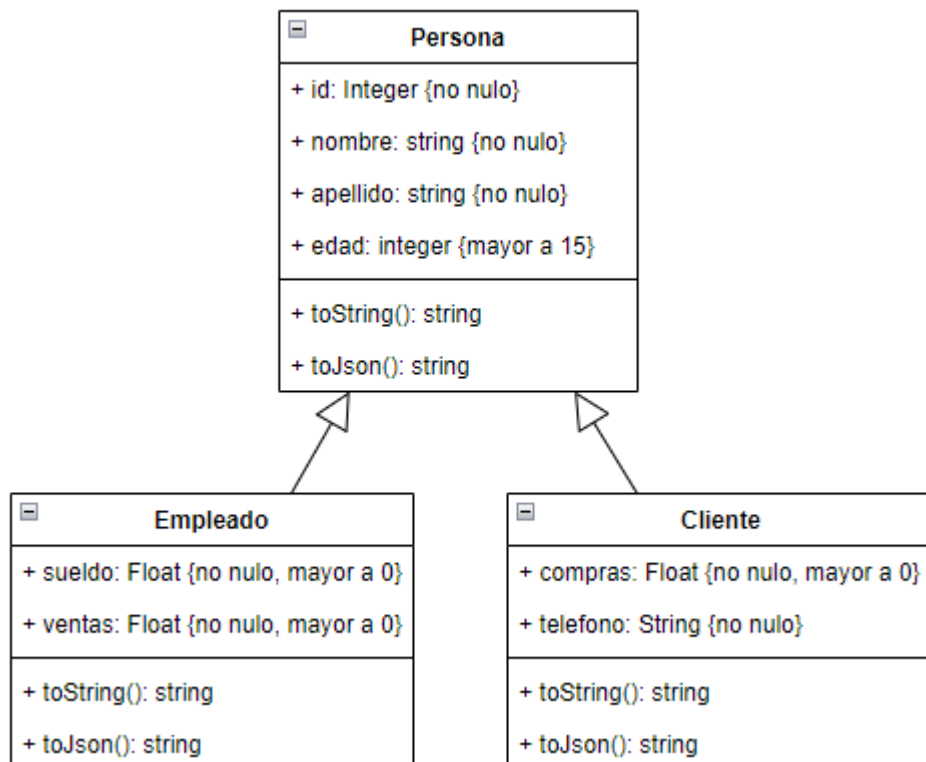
Persona

+ id: Integer {no nulo}
+ nombre: string {no nulo}
+ apellido: string {no nulo}
+ edad: integer {mayor a 15}

+ toString(): string
+ toJson(): string

Empleado

+ sueldo: Float {no nulo, mayor a 0}
+ ventas: Float {no nulo, mayor a 0}

+ toString(): string
+ toJson(): string

Cliente

+ compras: Float {no nulo, mayor a 0}
+ telefono: String {no nulo}

+ toString(): string
+ toJson(): string